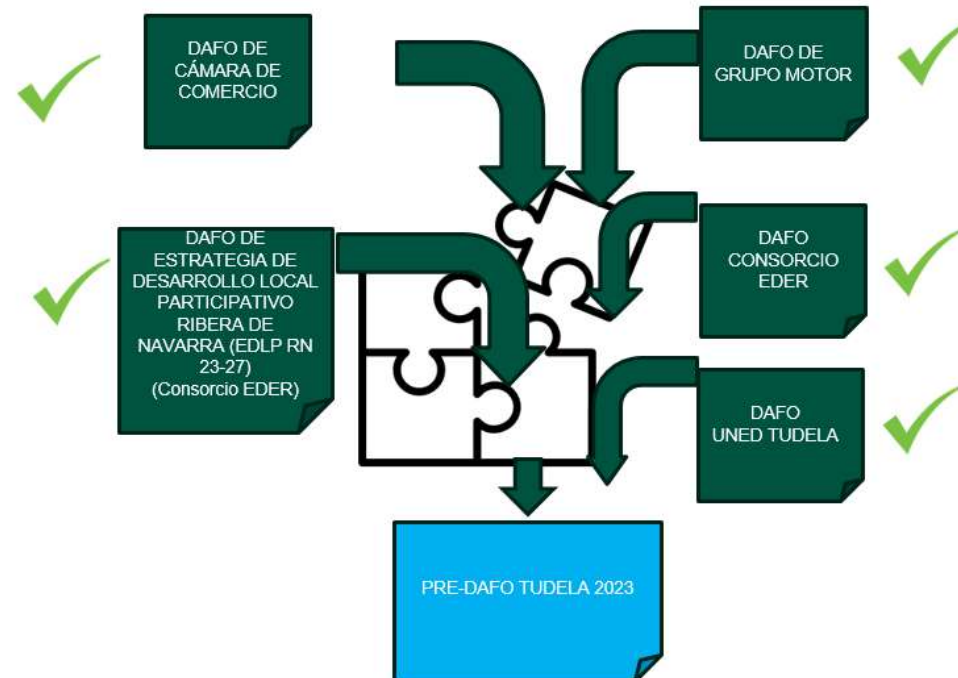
DAFO DE CÁMARA DE COMERCIO

DAFO DE GRUPO MOTOR

DAFO DE ESTRATEGIA DE DESARROLLO LOCAL PARTICIPATIVO RIBERA DE NAVARRA (EDLP RN 23-27) (Consorcio EDER)

DAFO CONSORCIO EDER

DAFO UNED TUDELA

PRE-DAFO TUDELA 2023